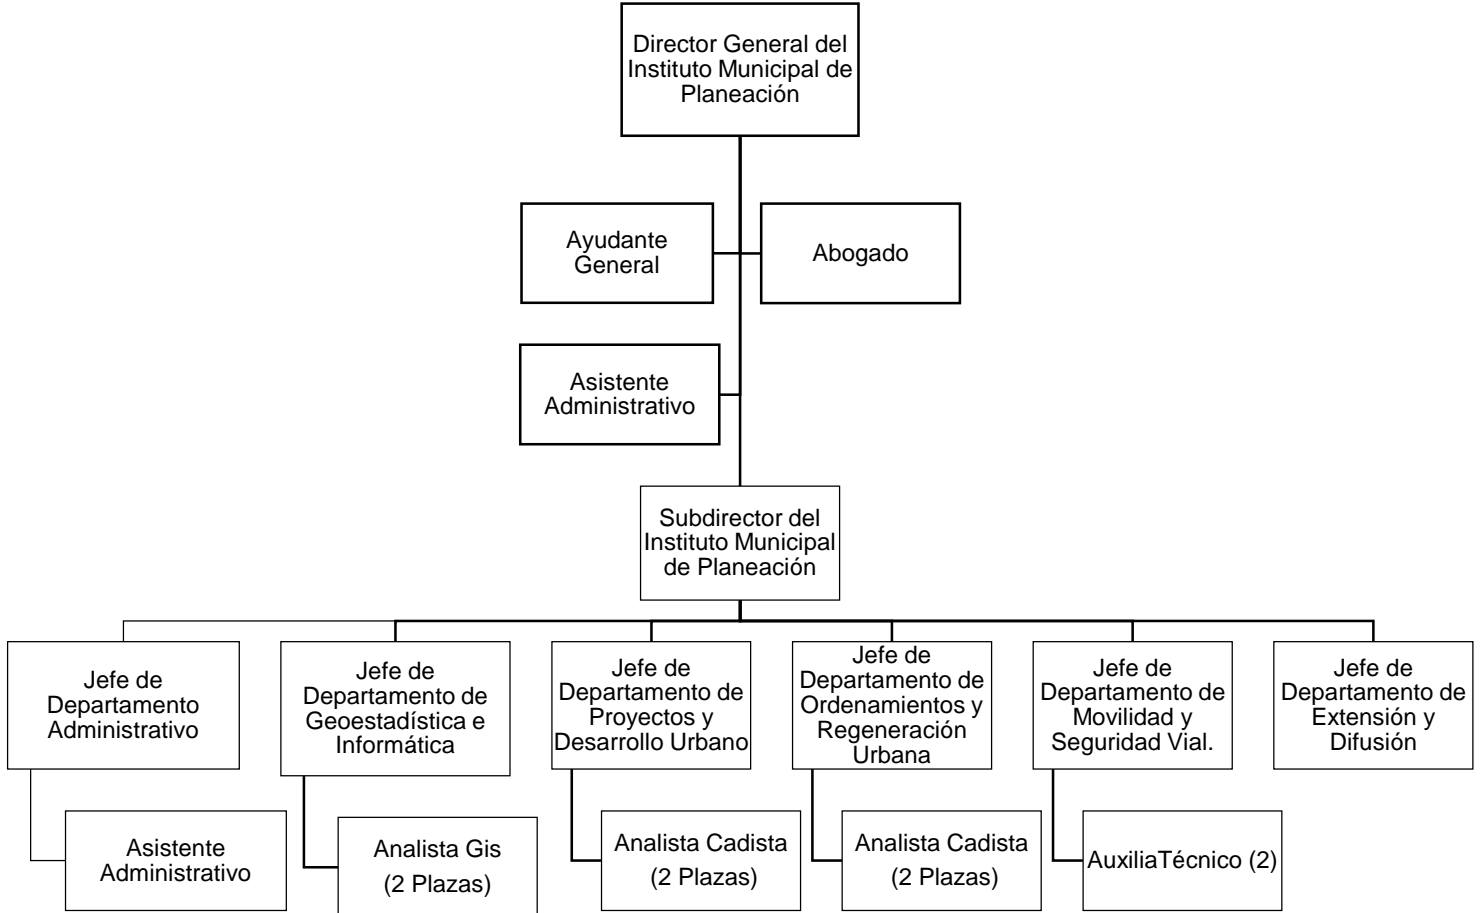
Director General del Instituto Municipal de Planeación

Ayudante General

Abogado

Asistente Administrativo

Subdirector del Instituto Municipal de Planeación

Jefe de Departamento Administrativo

Jefe de Departamento de Geoestadística e Informática

Jefe de Departamento de Proyectos y Desarrollo Urbano

Jefe de Departamento de Ordenamientos y Regeneración Urbana

Jefe de Departamento de Movilidad y Seguridad Vial.

Jefe de Departamento de Extensión y Difusión

Asistente Administrativo

Analista Gis (2 Plazas)

Analista Cadista (2 Plazas)

Analista Cadista (2 Plazas)

AuxiliaTécnico (2)